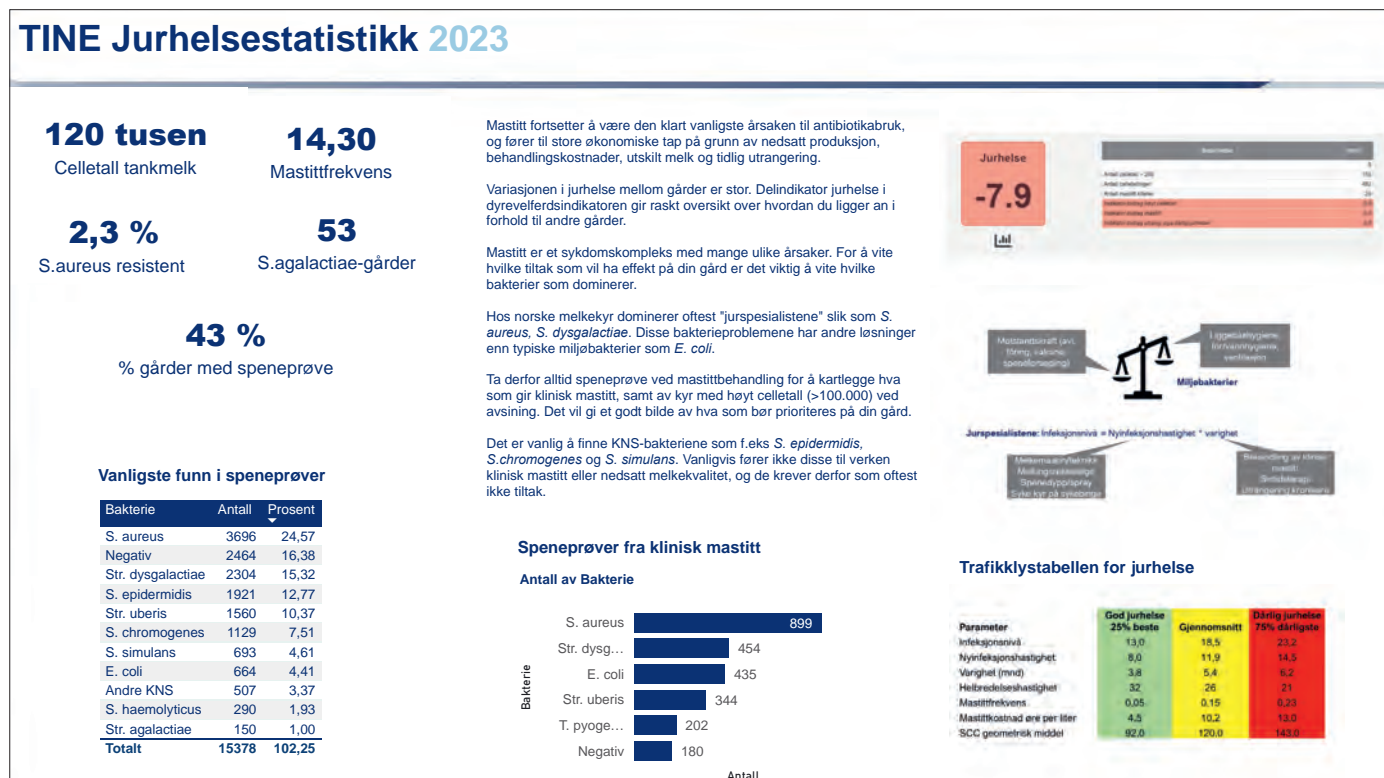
TINE Jurhelsestatistikk 2023

120 tusen
Celletall tankmelk

14,30
Mastittfrekvens

2,3 %
S.aureus resistent

53
S.agalactiae-gårder

43 %
% gårder med speneprøve

Mastitt fortsetter å være den klart vanligste årsaken til antibiotikabruk, og fører til store økonomiske tap på grunn av nedsatt produksjon, behandlingskostnader, utskilt melk og tidlig utrangering.

Variasjonen i jurhelse mellom gårder er stor. Delindikator jurhelse i dyrevelferdsindikatoren gir raskt oversikt over hvordan du ligger an i forhold til andre gårder.

Mastitt er et sykdomskompleks med mange ulike årsaker. For å vite hvilke tiltak som vil ha effekt på din gård er det viktig å vite hvilke bakterier som dominerer.

Hos norske melkekyr dominerer oftest "jurspesialistene" slik som S. aureus, S. dysgalactiae. Disse bakterieproblemene har andre løsninger enn typiske miljøbakterier som E. coli.

Ta derfor alltid speneprøve ved mastittbehandling for å kartlegge hva som gir klinisk mastitt, samt av kyr med høyt celletall (>100.000) ved avsining. Det vil gi et godt bilde av hva som bør prioriteres på din gård.

Det er vanlig å finne KNS-bakteriene som f.eks S. epidermidis, S.chromogenes og S. simulans. Vanligvis fører ikke disse til verken klinisk mastitt eller nedsatt melkekvalitet, og de krever derfor som oftest ikke tiltak.

Jurhelse
-7.9

Motstandskraft (avl, fôring, rakste speneforsegling)
Liggebåshygiene, fôrvanning/gjære, ventilasjon
Miljøbakterier
Jurspesialistene: Infeksjonsnivå = Nyinfeksjonshastighet * varighet
Melkemaskin/teknikk Melkingsrutiner Spenedypp/spray Sykel kyr på sykebinge
Behandling av kliniske mastitt, Sinlsbehandling, Utrangering kronikere

Vanligste funn i speneprøver

| Bakterie | Antall | Prosent |
|---|---|---|
| S. aureus | 3696 | 24,57 |
| Negativ | 2464 | 16,38 |
| Str. dysgalactiae | 2304 | 15,32 |
| S. epidermidis | 1921 | 12,77 |
| Str. uberis | 1560 | 10,37 |
| S. chromogenes | 1129 | 7,51 |
| S. simulans | 693 | 4,61 |
| E. coli | 664 | 4,41 |
| Andre KNS | 507 | 3,37 |
| S. haemolyticus | 290 | 1,93 |
| Str. agalactiae | 150 | 1,00 |
| Totalt | 15378 | 102,25 |

Speneprøver fra klinisk mastitt
Antall av Bakterie
Bakterie
S. aureus 899
Str. dysg… 454
E. coli 435
Str. uberis 344
T. pyoge… 202
Negativ 180
Antall

Trafikklystabellen for jurhelse

| Parameter | God jurhelse 25% beste | Gjennomsnitt | Dårlig jurhelse 75% dårligste |
|---|---|---|---|
| Infeksjonsnivå | 13,0 | 18,5 | 23,2 |
| Nyinfeksjonshastighet | 8,0 | 11,9 | 14,5 |
| Varighet (mnd) | 3,8 | 5,4 | 6,2 |
| Helbredelseshastighet | 32 | 26 | 21 |
| Mastittfrekvens | 0,05 | 0,15 | 0,23 |
| Mastittkostnad øre per liter | 4,5 | 10,2 | 13,0 |
| SCC geometrisk middel | 92,0 | 120,0 | 143,0 |